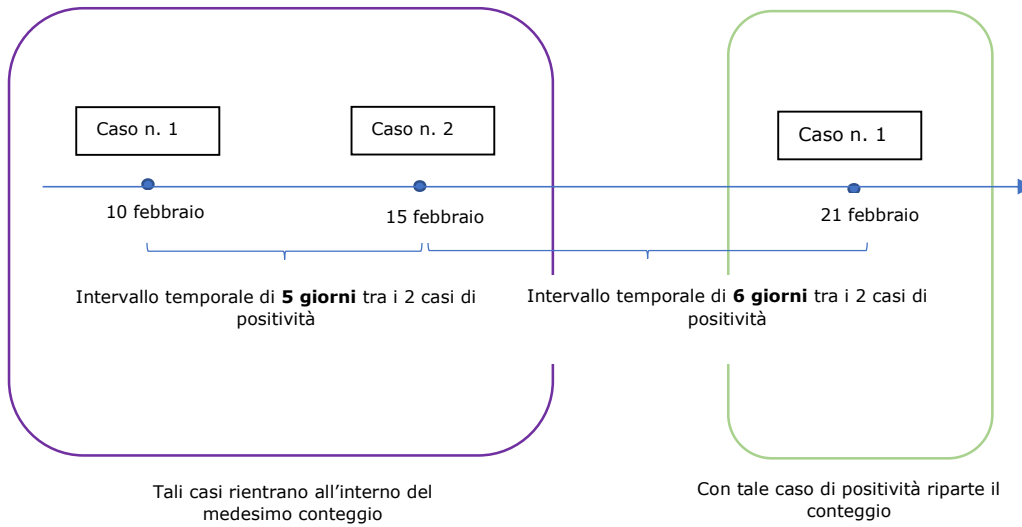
Caso n. 1

Caso n. 2

Caso n. 1

10 febbraio

15 febbraio

21 febbraio

Intervallo temporale di **5 giorni** tra i 2 casi di positività

Intervallo temporale di **6 giorni** tra i 2 casi di positività

Tali casi rientrano all’interno del medesimo conteggio

Con tale caso di positività riparte il conteggio